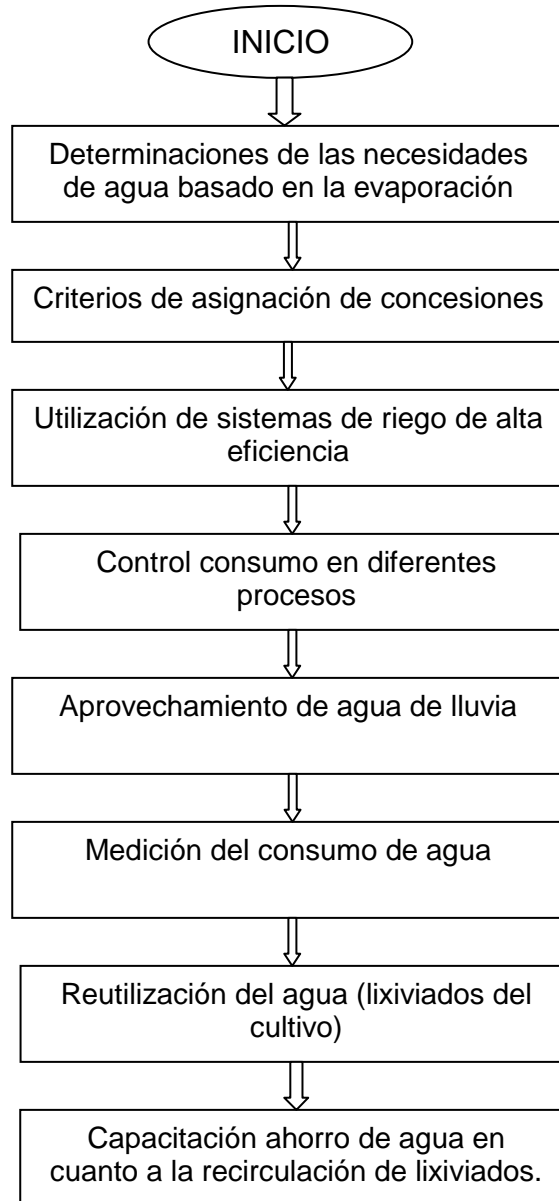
INICIO

Determinaciones de las necesidades de agua basado en la evaporación

Criterios de asignación de concesiones

Utilización de sistemas de riego de alta eficiencia

Control consumo en diferentes procesos

Aprovechamiento de agua de lluvia

Medición del consumo de agua

Reutilización del agua (lixiviados del cultivo)

Capacitación ahorro de agua en cuanto a la recirculación de lixiviados.